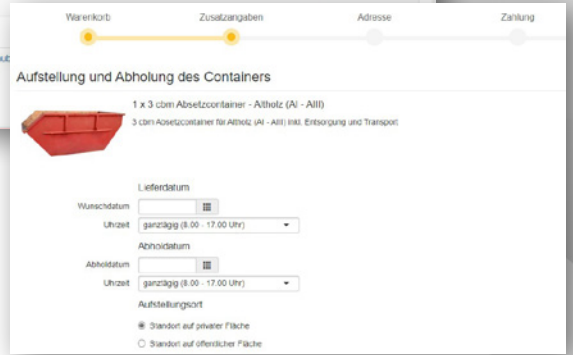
Warenkorb
Zusatzangaben
Adresse
Zahlung

Aufstellung und Abholung des Containers

1 x 3 cbm Absetzcontainer - Altholz (AI - AIII)

3 cbm Absetzcontainer für Altholz (AI - AIII) inkl. Entsorgung und Transport

Lieferdatum

Wunschdatum

Uhrzeit ganztägig (8.00 - 17.00 Uhr)

Abholdatum

Abholdatum

Uhrzeit ganztägig (8.00 - 17.00 Uhr)

Aufstellungsort

Standort auf privater Fläche

Standort auf öffentlicher Fläche